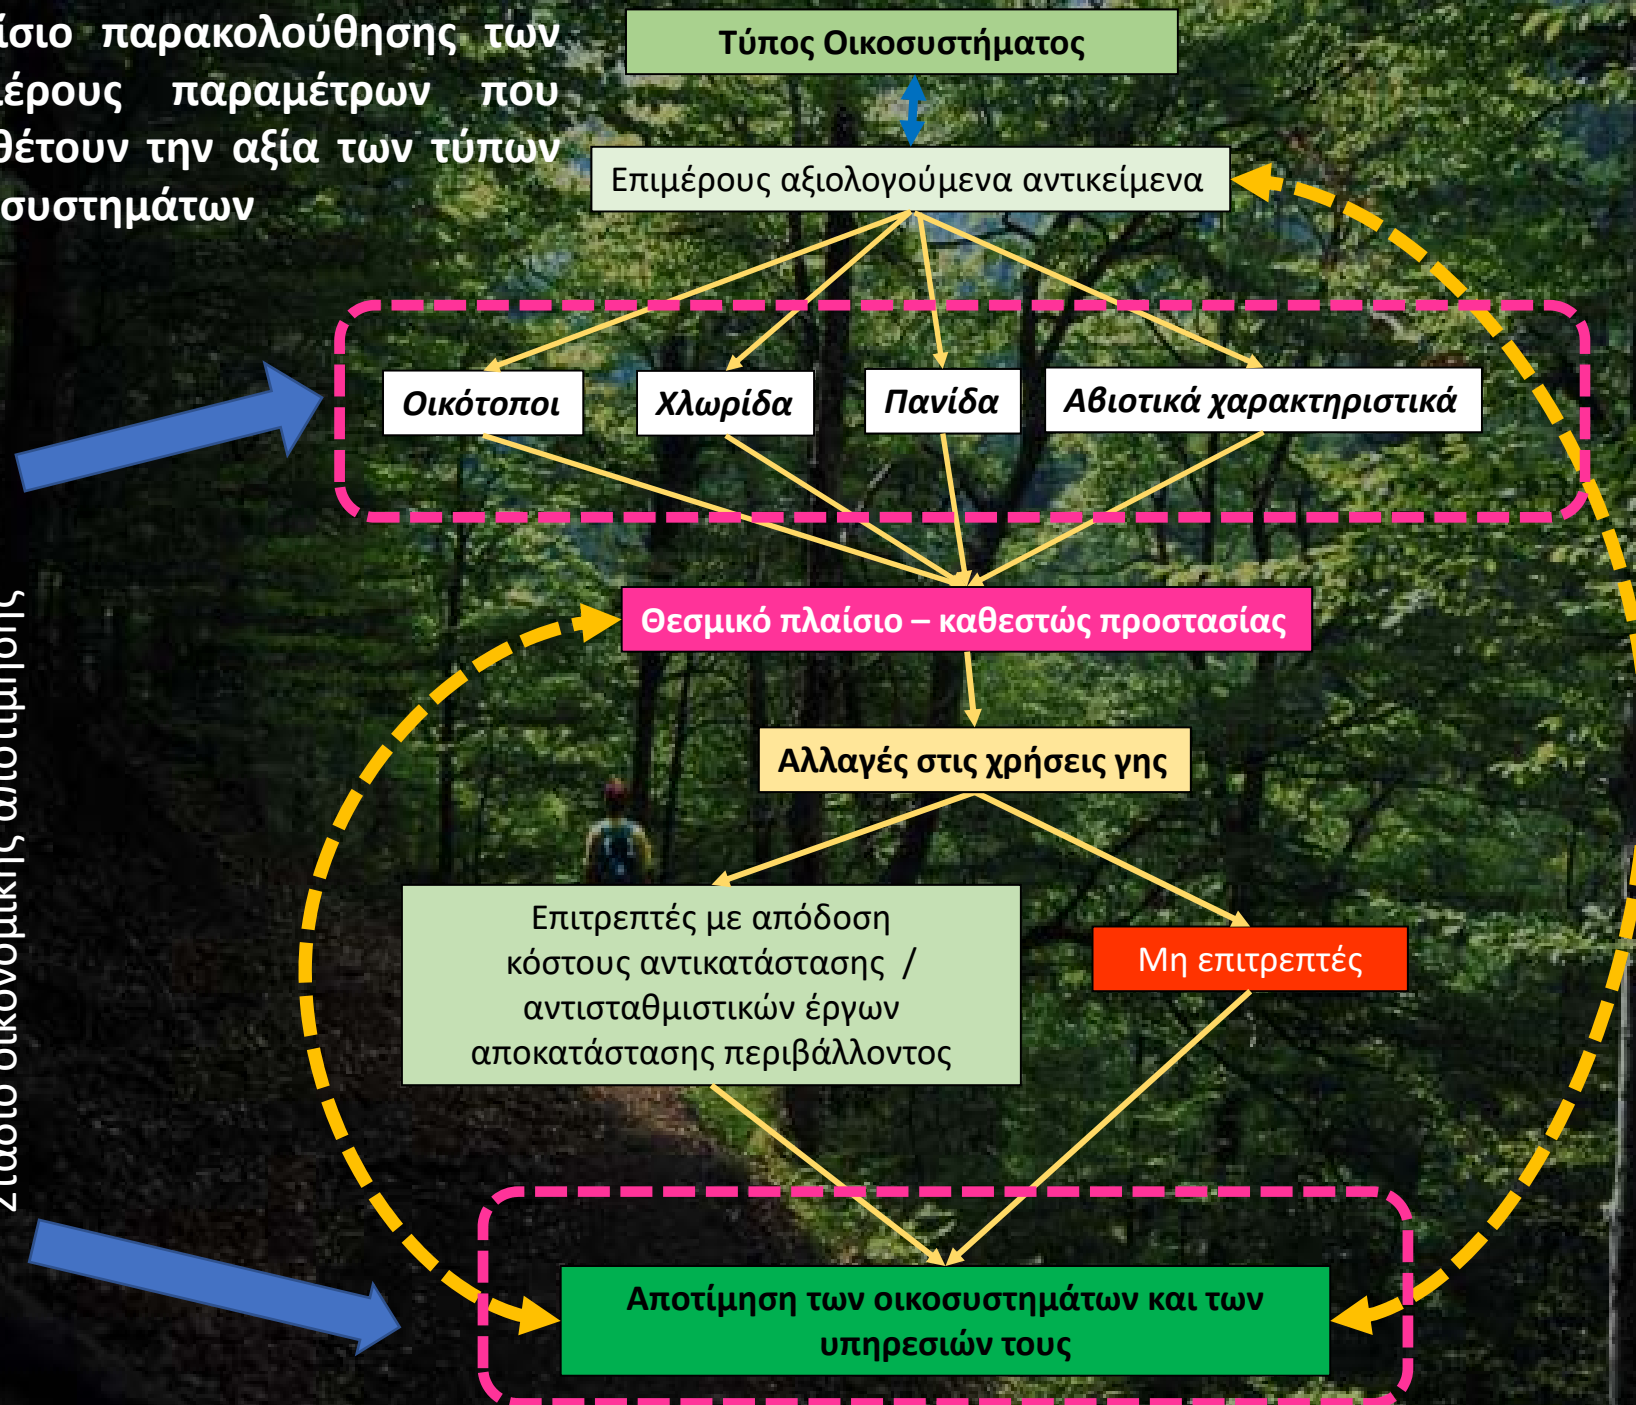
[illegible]ίσιο παρακολούθησης των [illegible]έρους παραμέτρων που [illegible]θέτουν την αξία των τύπων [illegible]συστημάτων

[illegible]στάδιο οικονομικής αποτίμησης

Τύπος Οικοσυστήματος

Επιμέρους αξιολογούμενα αντικείμενα

Οικότοποι

Χλωρίδα

Πανίδα

Αβιοτικά χαρακτηριστικά

Θεσμικό πλαίσιο – καθεστώς προστασίας

Αλλαγές στις χρήσεις γης

Επιτρεπτές με απόδοση κόστους αντικατάστασης / αντισταθμιστικών έργων αποκατάστασης περιβάλλοντος

Μη επιτρεπτές

Αποτίμηση των οικοσυστημάτων και των υπηρεσιών τους